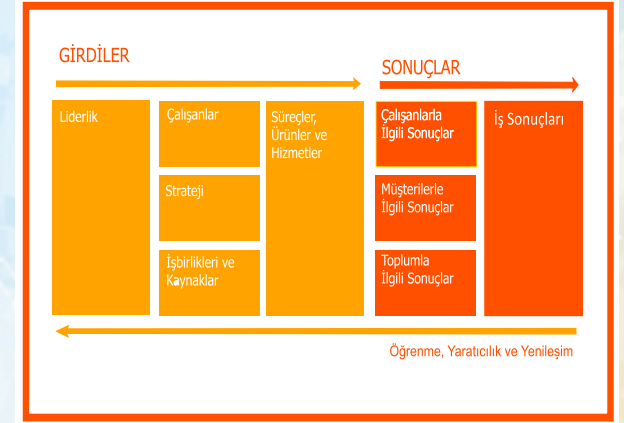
GİRDİLER

SONUÇLAR

Liderlik

Çalışanlar

Strateji

İşbirlikleri ve Kaynaklar

Süreçler, Ürünler ve Hizmetler

Çalışanlarla İlgili Sonuçlar

Müşterilerle İlgili Sonuçlar

Toplumla İlgili Sonuçlar

İş Sonuçları

Öğrenme, Yaratıcılık ve Yenileşim